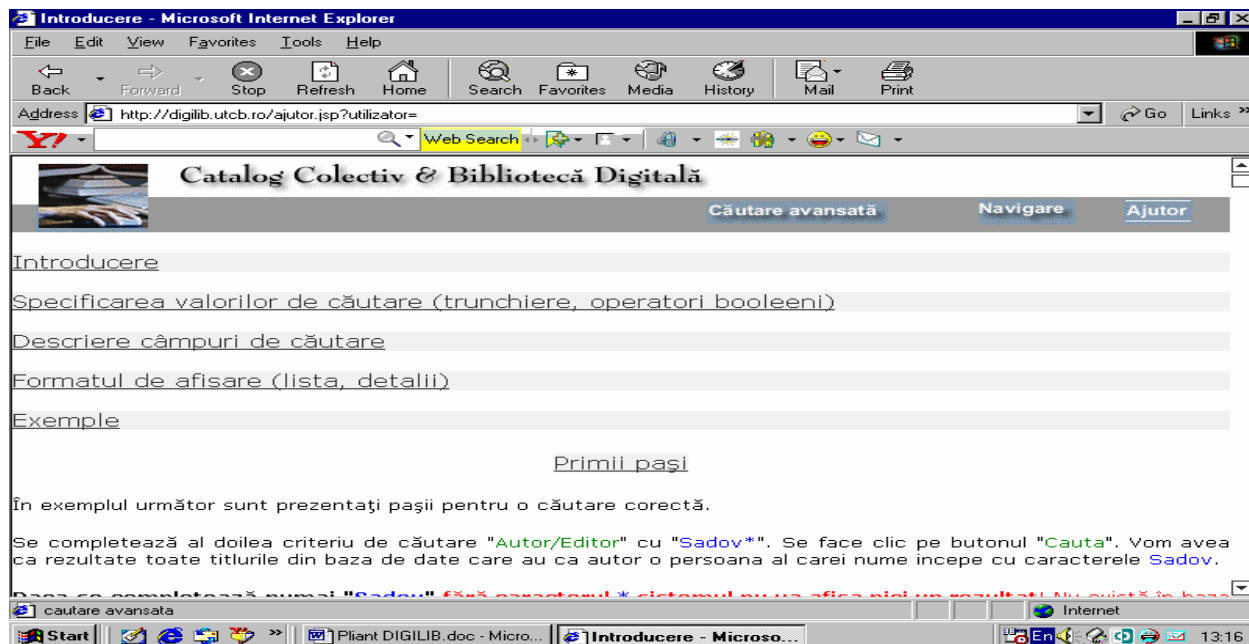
Introducere - Microsoft Internet Explorer

File Edit View Favorites Tools Help

Back Forward Stop Refresh Home Search Favorites Media History Mail Print

Address http://digilib.utcb.ro/ajutor.jsp?utilizator= Go Links

Web Search

Catalog Colectiv & Bibliotecă Digitală

Căutare avansată Navigare Ajutor

Introducere

Specificarea valorilor de căutare (trunchiere, operatori booleeni)

Descriere câmpuri de căutare

Formatul de afisare (lista, detalii)

Exemple

Primii paşi

În exemplul următor sunt prezentaţi paşii pentru o căutare corectă.

Se completează al doilea criteriu de căutare "Autor/Editor" cu "Sadov*". Se face clic pe butonul "Cauta". Vom avea ca rezultate toate titlurile din baza de date care au ca autor o persoana al carei nume incepe cu caracterele Sadov.

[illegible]

cautare avansata Internet

Start Pliant DIGILIB.doc - Micro... Introducere - Microso... En 13:16